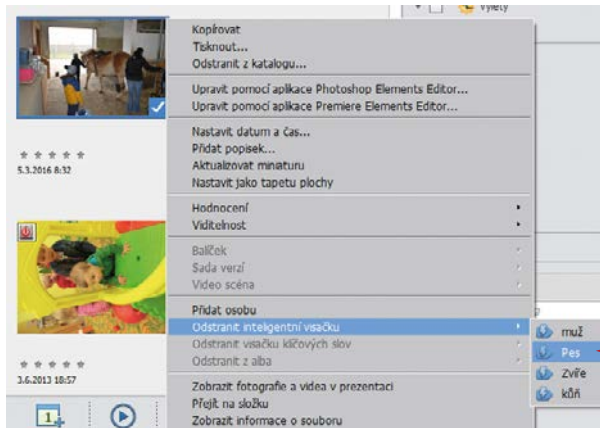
Výlety

Kopírovat
Tisknout...
Odstranit z katalogu...

Upravit pomocí aplikace Photoshop Elements Editor...
Upravit pomocí aplikace Premiere Elements Editor...

Nastavit datum a čas...
Přidat popisek...
Aktualizovat miniaturu
Nastavit jako tapetu plochy

Hodnocení
Viditelnost

Balíček
Sada verzí
Video scéna

Přidat osobu
Odstranit inteligentní visačku
Odstranit visačku klíčových slov
Odstranit z alba

Zobrazit fotografie a videa v prezentaci
Přejít na složku
Zobrazit informace o souboru

5.3.2016 8:32
3.6.2013 18:57

muž
Pes
Zvíře
kůň